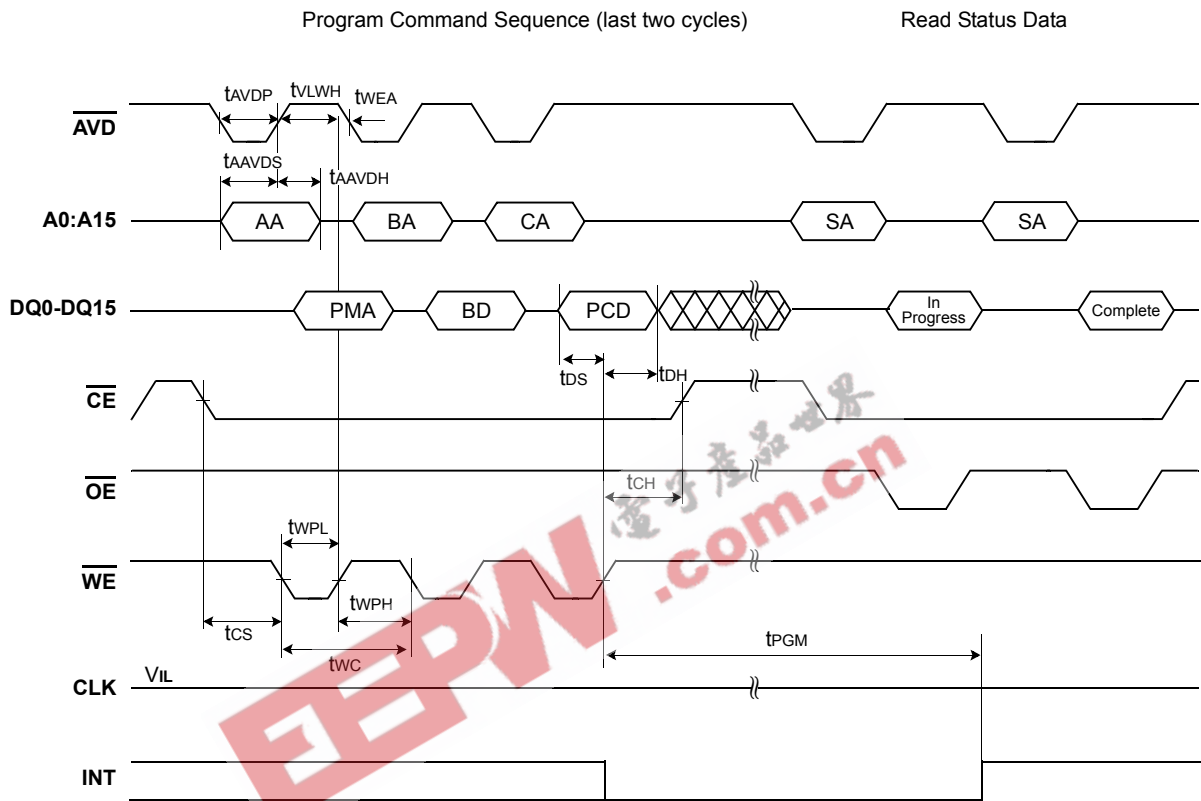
Program Command Sequence (last two cycles)

Read Status Data

$\overline{AVD}$

tAVDP tVLWH tWEA

tAAVDS

tAAVDH

A0:A15

AA BA CA SA SA

DQ0-DQ15

PMA BD PCD In Progress Complete

tDS tDH

$\overline{CE}$

$\overline{OE}$

tCH

$\overline{WE}$

tWPL

tWPH

tCS

tWC

tPGM

CLK

VIL

INT

电子产品世界

EEPW .com.cn